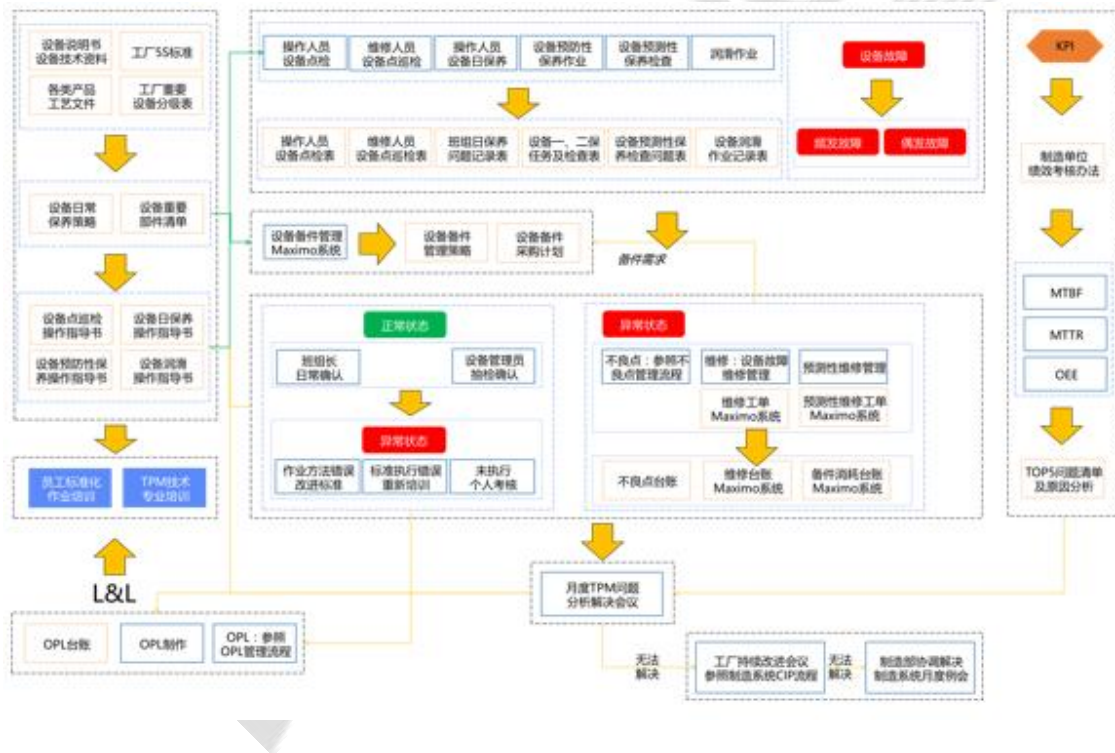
设备说明书
设备技术资料

工厂5S标准

各类产品
工艺文件

工厂重要
设备分级表

设备日常
保养策略

设备重要
部件清单

设备点巡检
操作指导书

设备日保养
操作指导书

设备预防性保养
操作指导书

设备润滑
操作指导书

员工标准化
作业培训

TPM技术
专业培训

L&L

OPL台账

OPL制作

OPL：参照
OPL管理流程

操作人员
设备点检

维修人员
设备点巡检

操作人员
设备日保养

设备预防性
保养作业

设备预测性
保养检查

润滑作业

操作人员
设备点检表

维修人员
设备点巡检表

班组日保养
问题记录表

设备一、二保
任务及检查表

设备预测性保
养检查问题表

设备润滑
作业记录表

设备故障

频发故障

偶发故障

设备备件管理
Maximo系统

设备备件
管理策略

设备备件
采购计划

备件需求

正常状态

班组长
日常确认

设备管理员
抽检确认

异常状态

作业方法错误
改进标准

标准执行错误
重新培训

未执行
个人考核

异常状态

不良点：参照不
良点管理流程

维修：设备故障
维修管理

预测性维修管理

维修工单
Maximo系统

预测性维修工单
Maximo系统

不良点台账

维修台账
Maximo系统

备件消耗台账
Maximo系统

月度TPM问题
分析解决会议

无法
解决

工厂持续改进会议
参照制造系统CIP流程

无法
解决

制造部协调解决
制造系统月度例会

KPI

制造单位
绩效考核办法

MTBF

MTTR

OEE

TOP5问题清单
及原因分析